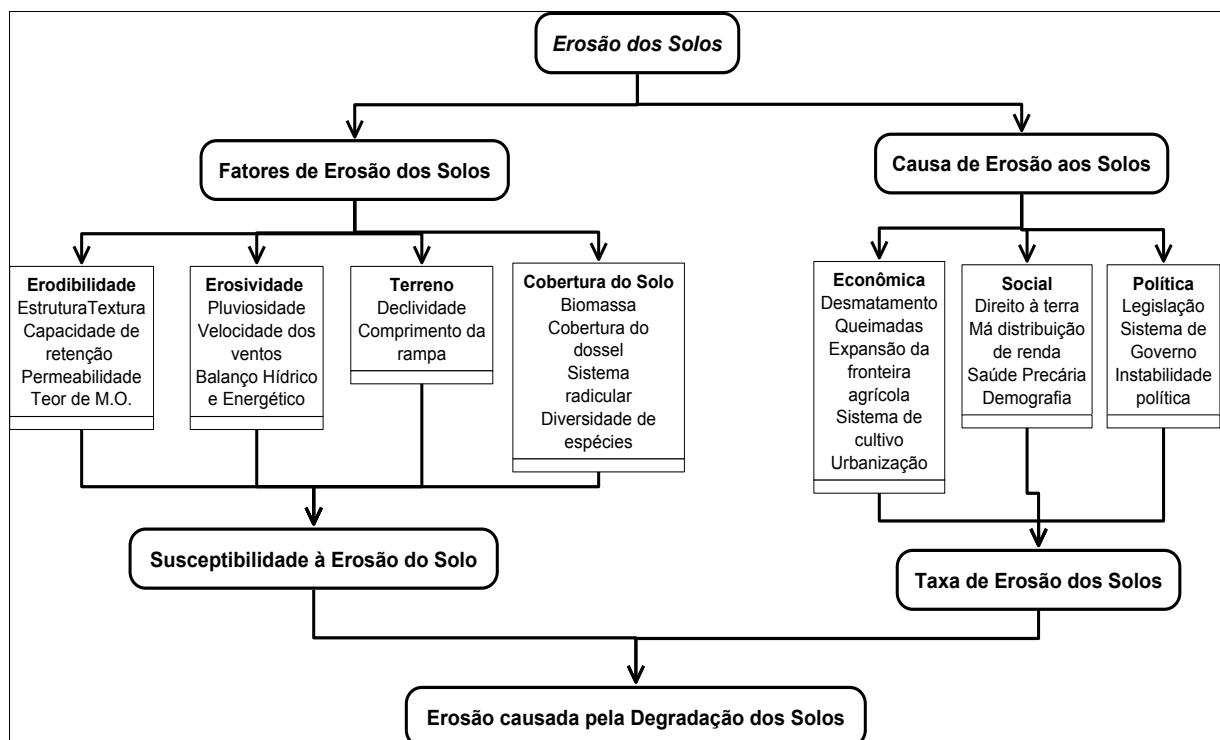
Erosão dos Solos

Fatores de Erosão dos Solos

Causa de Erosão aos Solos

Erodibilidade
EstruturaTextura
Capacidade de retenção
Permeabilidade
Teor de M.O.

Erosividade
Pluviosidade
Velocidade dos ventos
Balanço Hídrico e Energético

Terreno
Declividade
Comprimento da rampa

Cobertura do Solo
Biomassa
Cobertura do dossel
Sistema radicular
Diversidade de espécies

Econômica
Desmatamento
Queimadas
Expansão da fronteira agrícola
Sistema de cultivo
Urbanização

Social
Direito à terra
Má distribuição de renda
Saúde Precária
Demografia

Política
Legislação
Sistema de Governo
Instabilidade política

Susceptibilidade à Erosão do Solo

Taxa de Erosão dos Solos

Erosão causada pela Degradação dos Solos